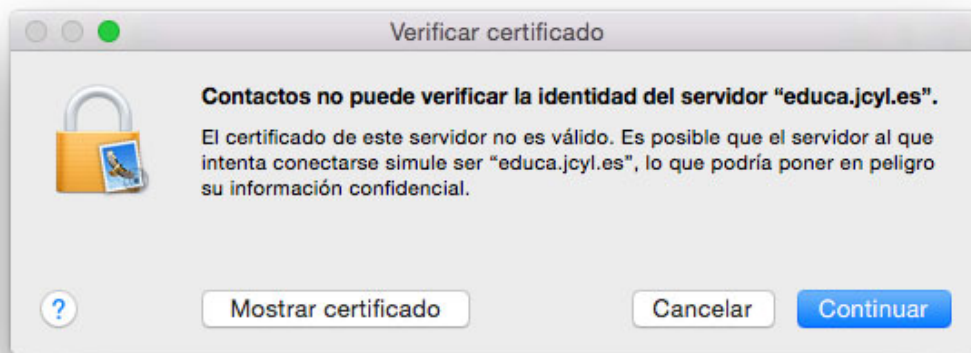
Verificar certificado

Contactos no puede verificar la identidad del servidor “educa.jcyl.es”.

El certificado de este servidor no es válido. Es posible que el servidor al que intenta conectarse simule ser “educa.jcyl.es”, lo que podría poner en peligro su información confidencial.

?

Mostrar certificado

Cancelar

Continuar